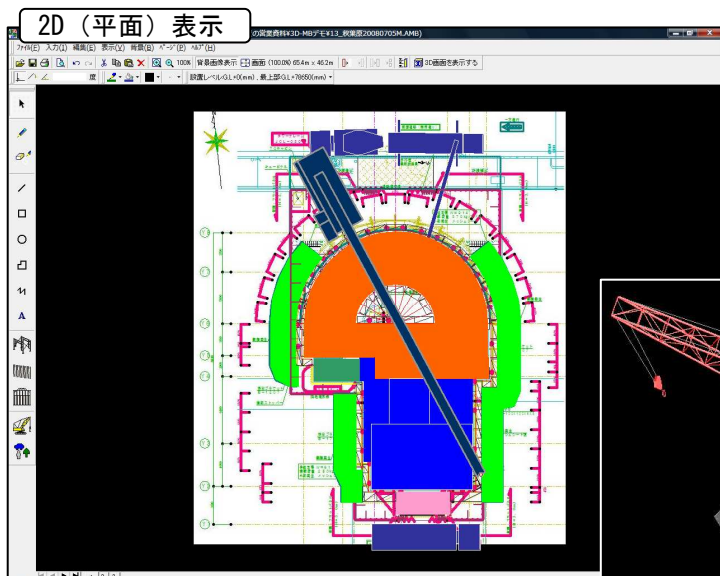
2D（平面）表示

の営業資料¥3D-MBデモ¥13_教業課20080705M.AMB)

ファイル(F) 入力(I) 編集(E) 表示(V) 背景(B) ページ(P) ヘルプ(H)

100% 背景画像表示 画面 (100.0%) 65.4m x 46.2m 3D画面を表示する

度 設置レベルG.L+0(mm)，最上部G.L+78650(mm)

A